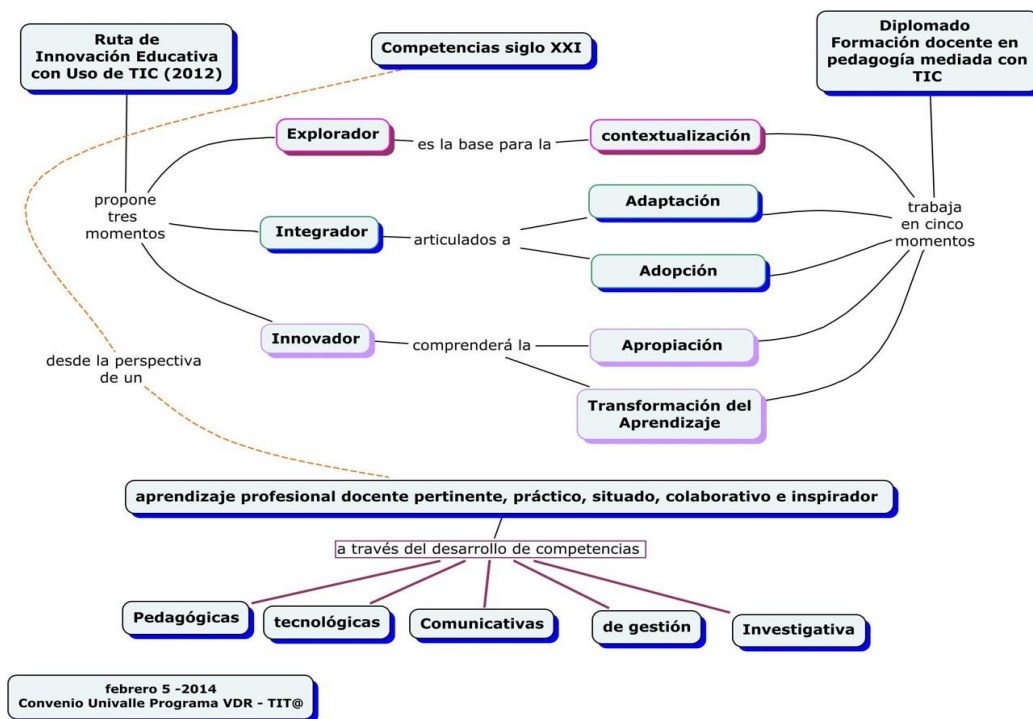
Ruta de Innovación Educativa con Uso de TIC (2012)

Competencias siglo XXI

Diplomado Formación docente en pedagogía mediada con TIC

Explorador

es la base para la

contextualización

propone tres momentos

Integrador

articulados a

Adaptación

Adopción

trabaja en cinco momentos

Innovador

comprenderá la

Apropiación

Transformación del Aprendizaje

desde la perspectiva de un

aprendizaje profesional docente pertinente, práctico, situado, colaborativo e inspirador

a través del desarrollo de competencias

Pedagógicas

tecnológicas

Comunicativas

de gestión

Investigativa

febrero 5 -2014
Convenio Univalle Programa VDR - TIT@